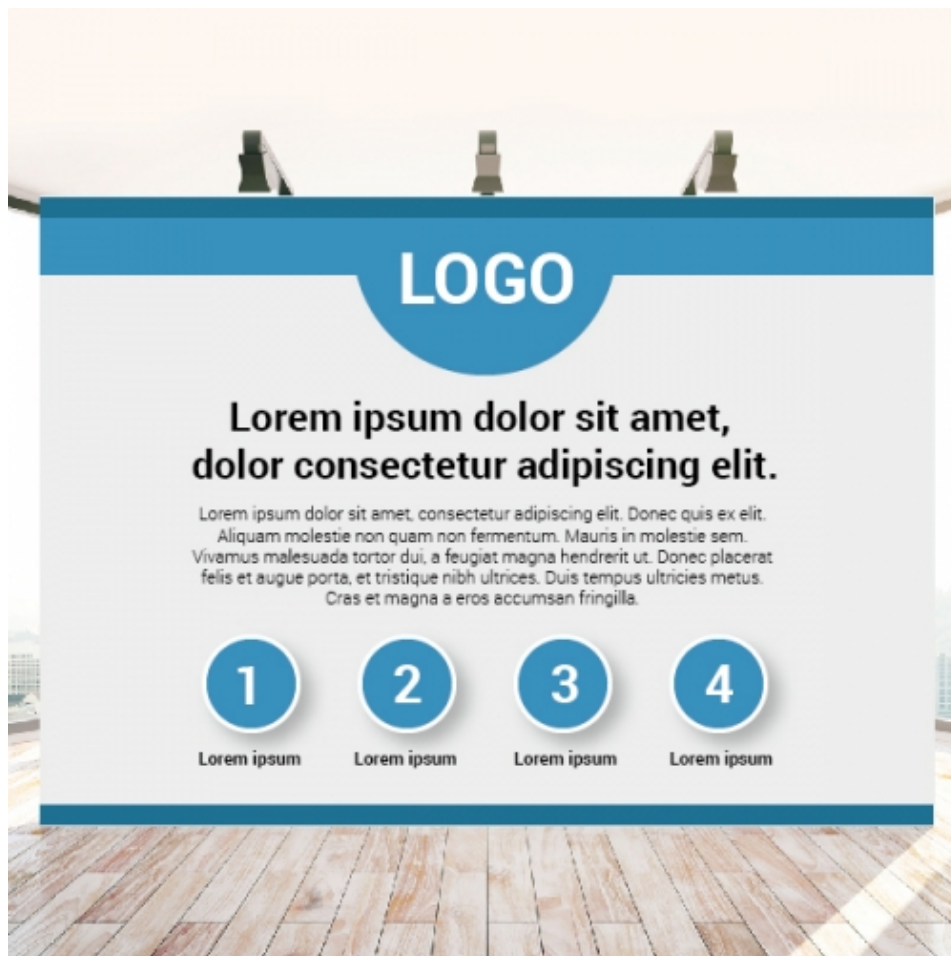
LOGO

Lorem ipsum dolor sit amet, dolor consectetur adipiscing elit.

Lorem ipsum dolor sit amet, consectetur adipiscing elit. Donec quis ex elit. Aliquam molestie non quam non fermentum. Mauris in molestie sem. Vivamus malesuada tortor dui, a feugiat magna hendrerit ut. Donec placerat felis et augue porta, et tristique nibh ultrices. Duis tempus ultricies metus. Cras et magna a eros accumsan fringilla.

1
Lorem ipsum

2
Lorem ipsum

3
Lorem ipsum

4
Lorem ipsum